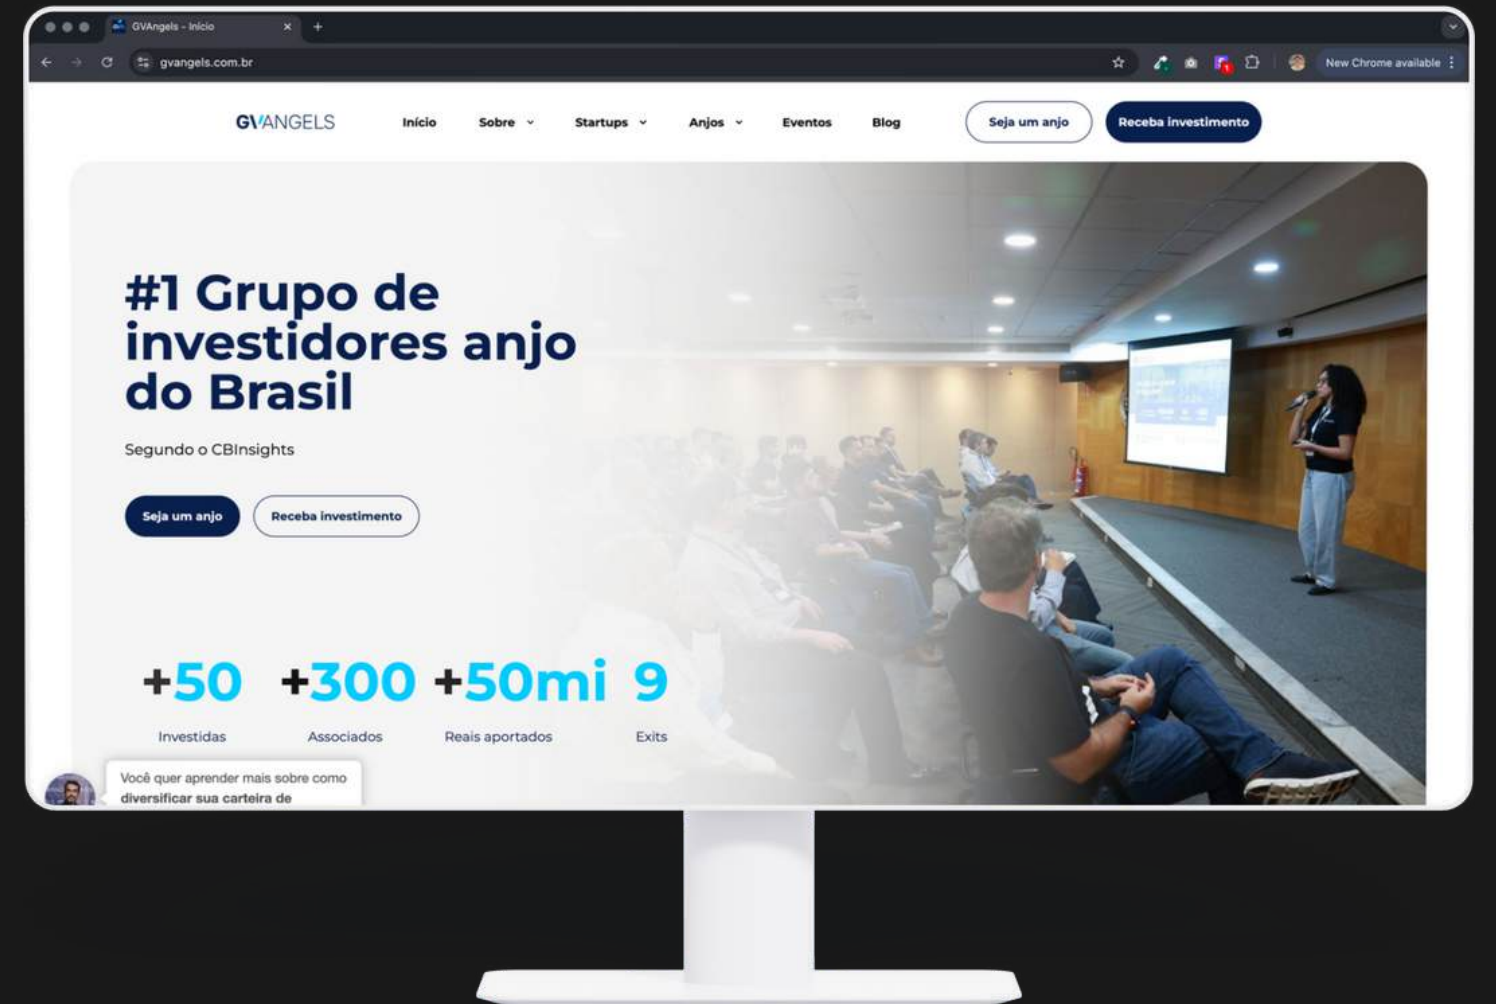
GVAngels - Início

gvangels.com.br

New Chrome available

GVANGELS

Início Sobre Startups Anjos Eventos Blog

Seja um anjo

Receba investimento

#1 Grupo de investidores anjo do Brasil

Segundo o CBInsights

Seja um anjo

Receba investimento

+50 Investidas

+300 Associados

+50mi Reais aportados

9 Exits

Você quer aprender mais sobre como diversificar sua carteira de